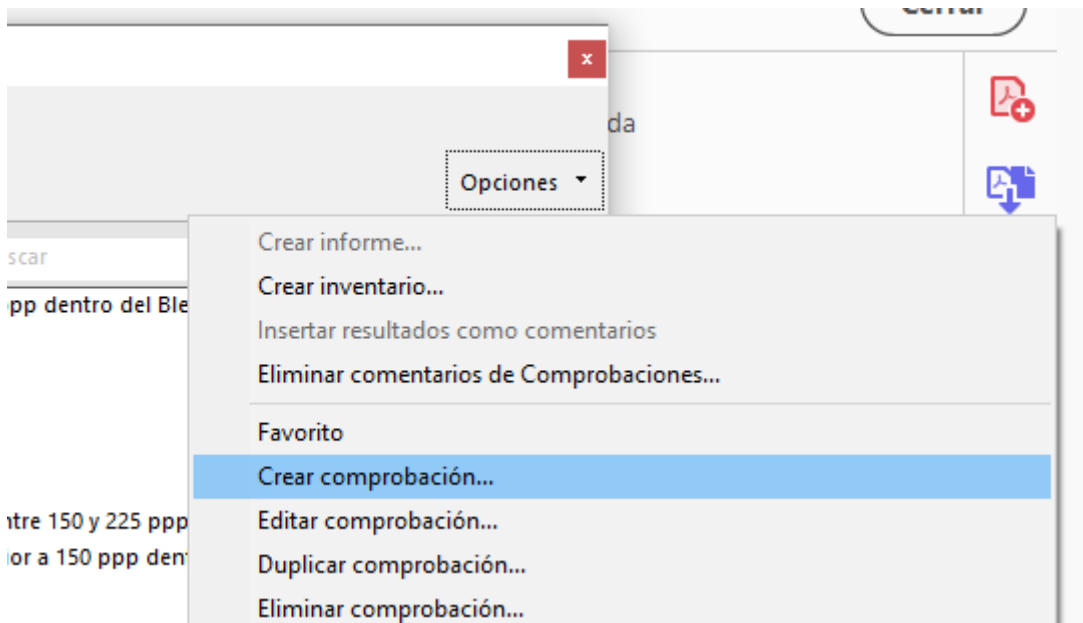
Cerrar

x

da

Opciones

scar

ppp dentro del Ble

ntre 150 y 225 ppp

ior a 150 ppp dent

Crear informe...
Crear inventario...
Insertar resultados como comentarios
Eliminar comentarios de Comprobaciones...
Favorito
Crear comprobación...
Editar comprobación...
Duplicar comprobación...
Eliminar comprobación...